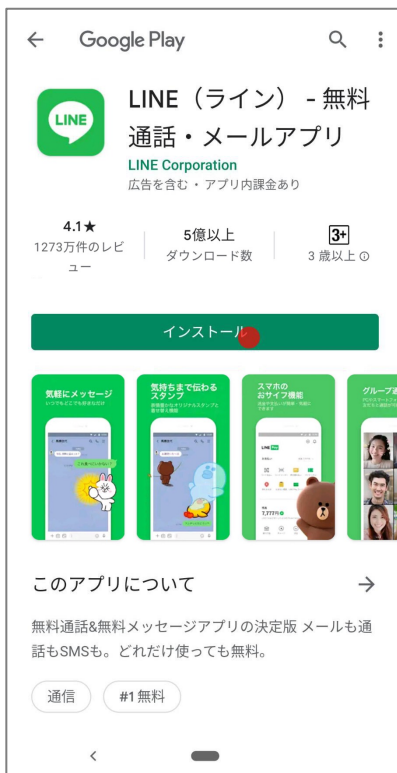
Google Play

LINE

LINE（ライン） - 無料通話・メールアプリ
LINE Corporation
広告を含む・アプリ内課金あり

4.1★
1273万件のレビュー

5億以上
ダウンロード数

3+
3 歳以上

インストール

気軽にメッセージ
いつでもどこでも好きなだけ

気持ちまで伝わるスタンプ

スマホのおサイフ機能

LINE Pay

7,777円

グループ通

このアプリについて
→

無料通話&無料メッセージアプリの決定版 メールも通話もSMSも。どれだけ使っても無料。

通信
#1 無料

<